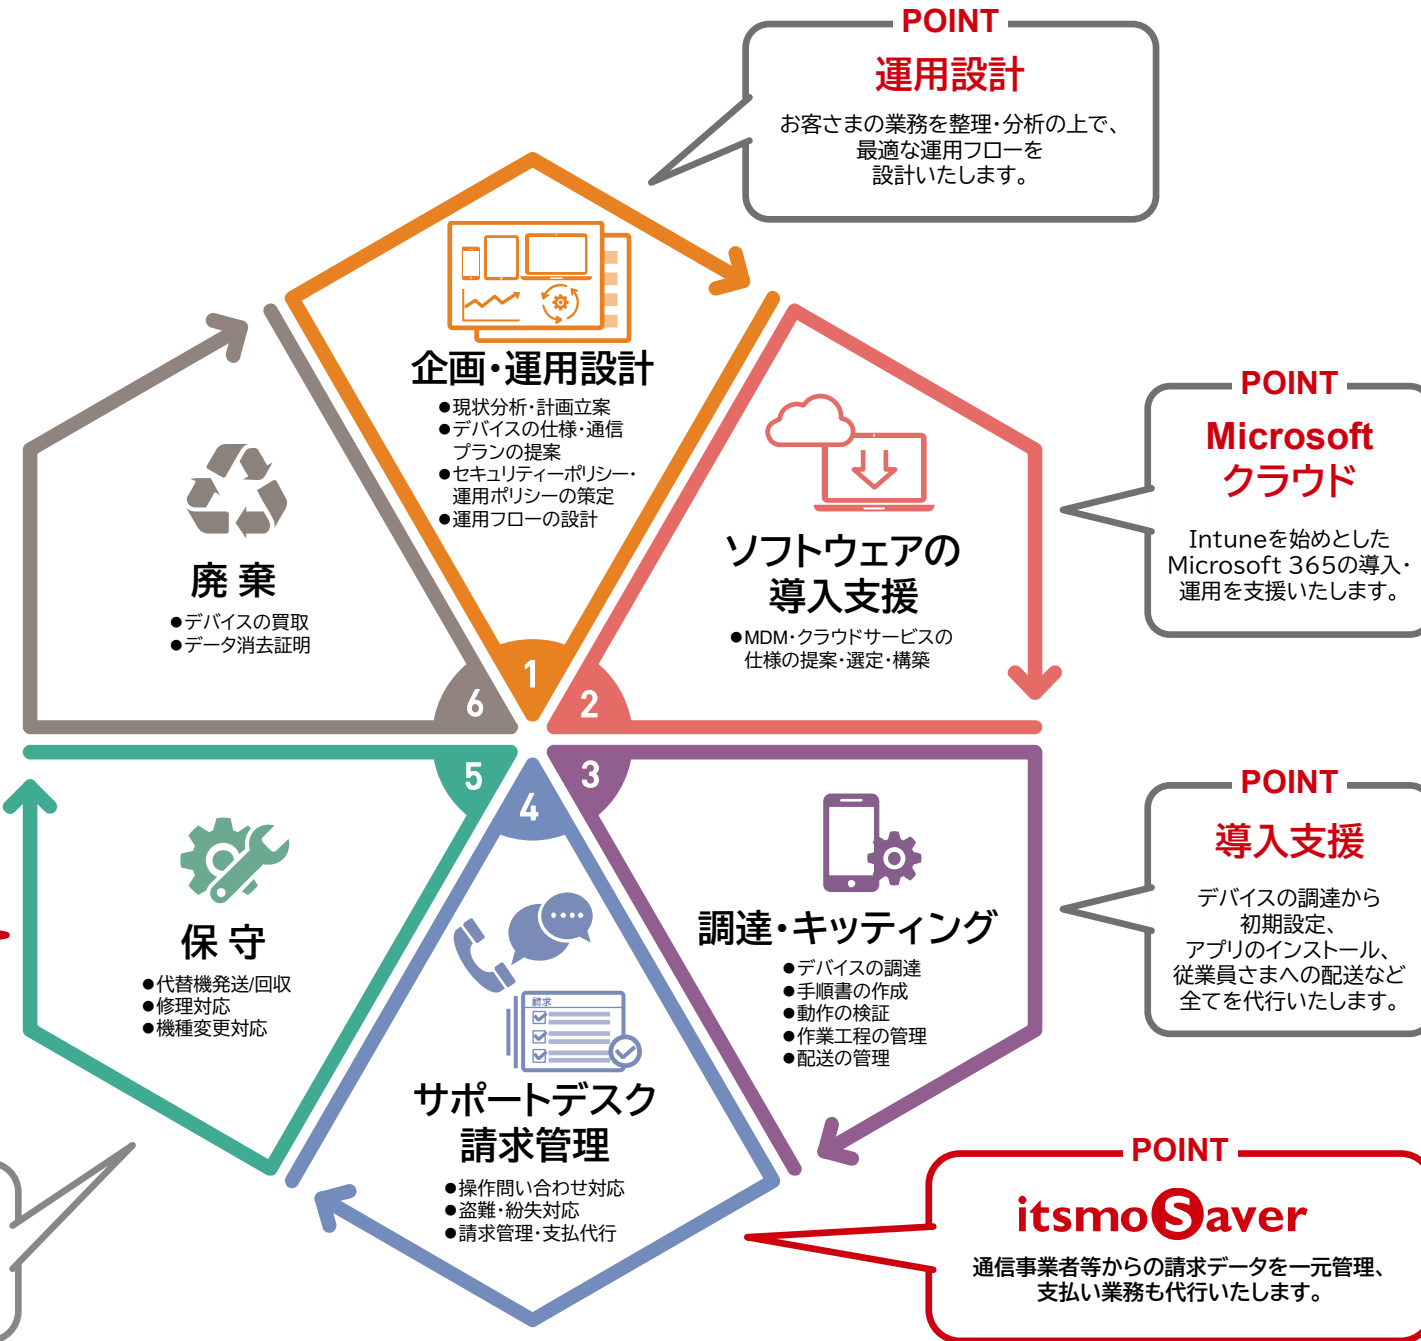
POINT
運用設計
お客さまの業務を整理・分析の上で、最適な運用フローを設計いたします。

企画・運用設計
●現状分析・計画立案
●デバイスの仕様・通信プランの提案
●セキュリティーポリシー・運用ポリシーの策定
●運用フローの設計

POINT
Microsoft クラウド
Intuneを始めとしたMicrosoft 365の導入・運用を支援いたします。

ソフトウェアの導入支援
●MDM・クラウドサービスの仕様の提案・選定・構築

廃 棄
●デバイスの買取
●データ消去証明

1
2
6
5
4
3

POINT
導入支援
デバイスの調達から初期設定、アプリのインストール、従業員さまへの配送など全てを代行いたします。

保 守
●代替機発送/回収
●修理対応
●機種変更対応

請求

調達・キッティング
●デバイスの調達
●手順書の作成
●動作の検証
●作業工程の管理
●配送の管理

サポートデスク
請求管理
●操作問い合わせ対応
●盗難・紛失対応
●請求管理・支払代行

POINT
itsmoSaver
通信事業者等からの請求データを一元管理、支払い業務も代行いたします。